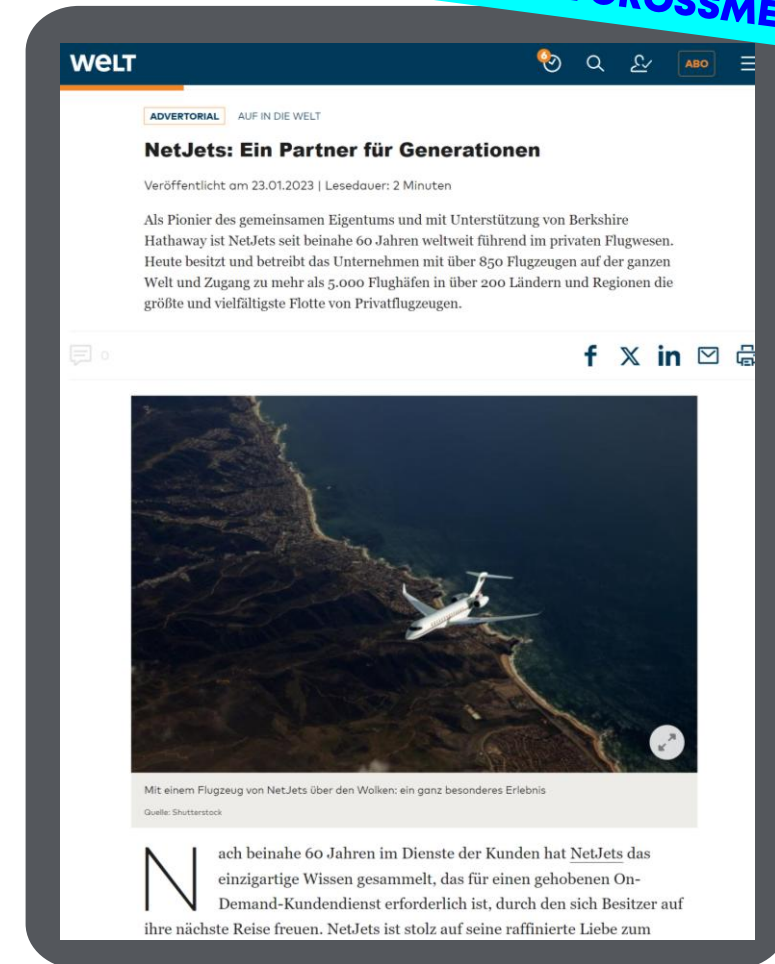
GROSSME

WELT

6

ABO

ADVERTORIAL AUF IN DIE WELT

NetJets: Ein Partner für Generationen

Veröffentlicht am 23.01.2023 | Lesedauer: 2 Minuten

Als Pionier des gemeinsamen Eigentums und mit Unterstützung von Berkshire Hathaway ist NetJets seit beinahe 60 Jahren weltweit führend im privaten Flugwesen. Heute besitzt und betreibt das Unternehmen mit über 850 Flugzeugen auf der ganzen Welt und Zugang zu mehr als 5.000 Flughäfen in über 200 Ländern und Regionen die größte und vielfältigste Flotte von Privatflugzeugen.

0

Mit einem Flugzeug von NetJets über den Wolken: ein ganz besonderes Erlebnis
Quelle: Shutterstock

Nach beinahe 60 Jahren im Dienste der Kunden hat NetJets das einzigartige Wissen gesammelt, das für einen gehobenen On-Demand-Kundendienst erforderlich ist, durch den sich Besitzer auf ihre nächste Reise freuen. NetJets ist stolz auf seine raffinierte Liebe zum